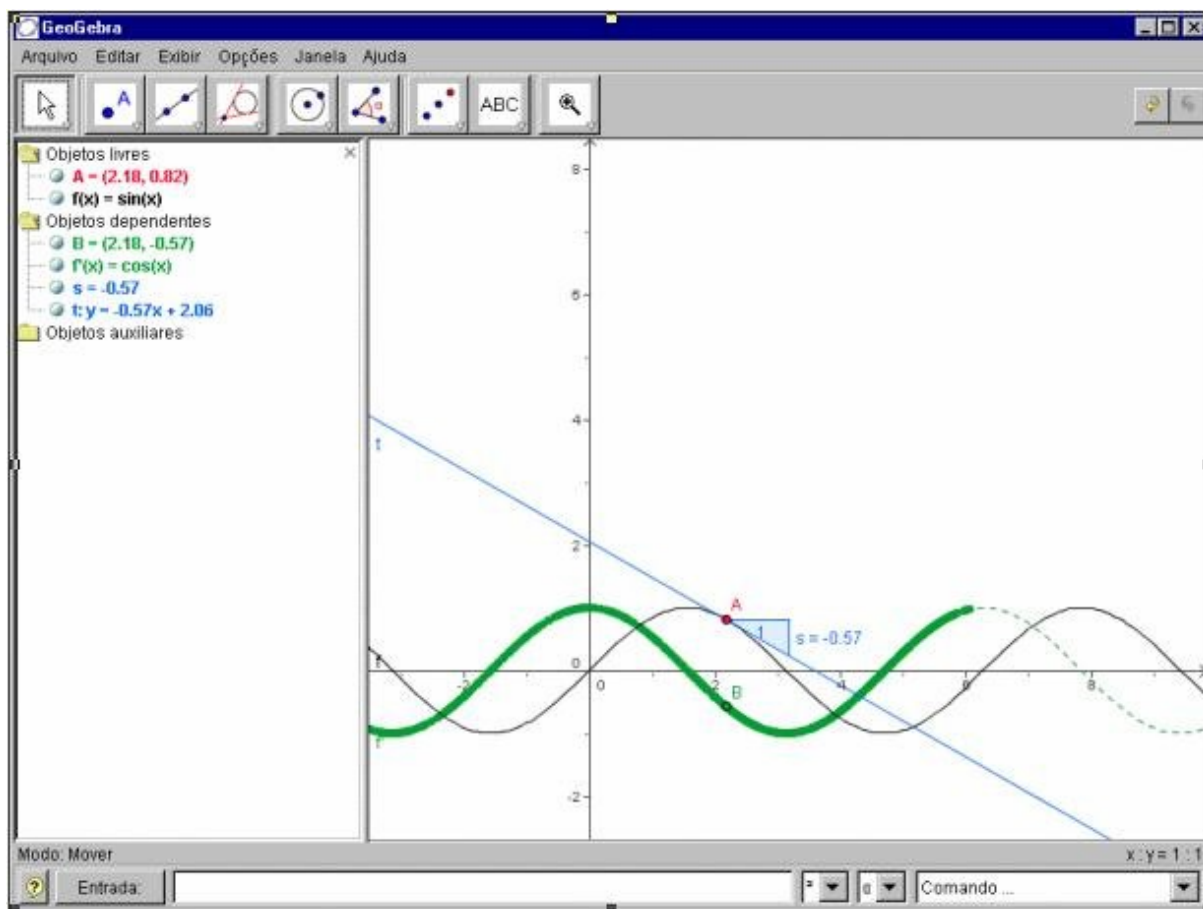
GeoGebra

Arquivo Editar Exibir Opções Janela Ajuda

ABC

Objetos livres
A = (2.18, 0.82)
f(x) = sin(x)
Objetos dependentes
B = (2.18, -0.57)
f'(x) = cos(x)
s = -0.57
t: y = -0.57x + 2.06
Objetos auxiliares

8
6
4
t
2
A
1
s = -0.57
0
f
-2
0
2
B
4
6
8
f'
-2

Modo: Mover
x : y = 1 : 1
Entrada:
Comando ...